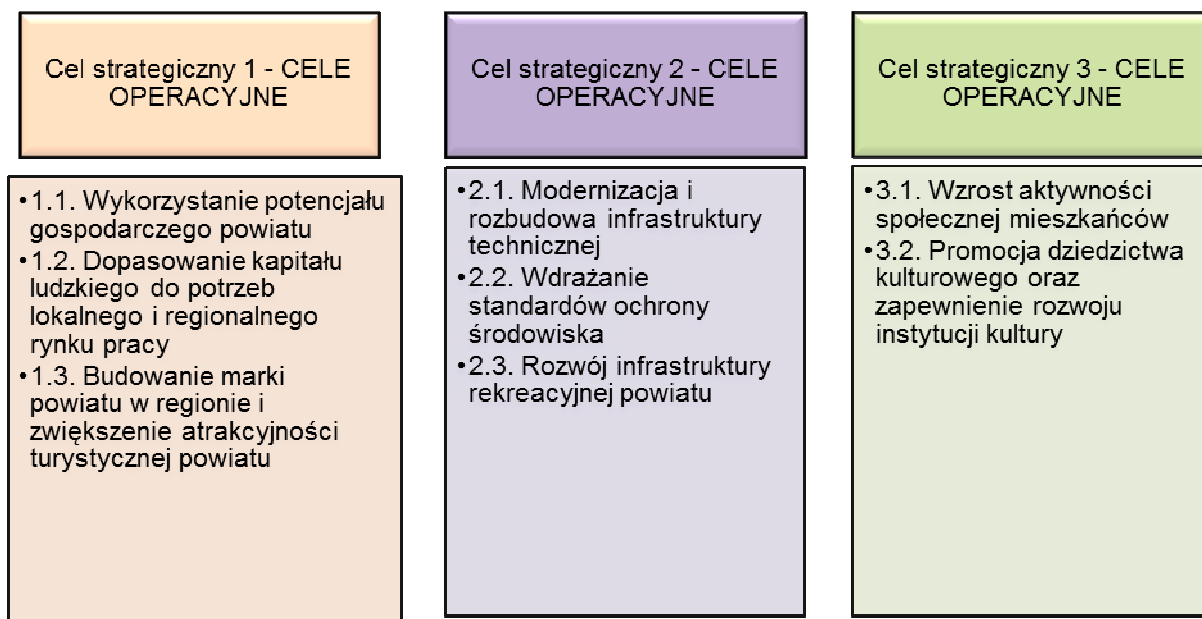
Cel strategiczny 1 - CELE OPERACYJNE

•1.1. Wykorzystanie potencjału gospodarczego powiatu
•1.2. Dopasowanie kapitału ludzkiego do potrzeb lokalnego i regionalnego rynku pracy
•1.3. Budowanie marki powiatu w regionie i zwiększenie atrakcyjności turystycznej powiatu

Cel strategiczny 2 - CELE OPERACYJNE

•2.1. Modernizacja i rozbudowa infrastruktury technicznej
•2.2. Wdrażanie standardów ochrony środowiska
•2.3. Rozwój infrastruktury rekreacyjnej powiatu

Cel strategiczny 3 - CELE OPERACYJNE

•3.1. Wzrost aktywności społecznej mieszkańców
•3.2. Promocja dziedzictwa kulturowego oraz zapewnienie rozwoju instytucji kultury